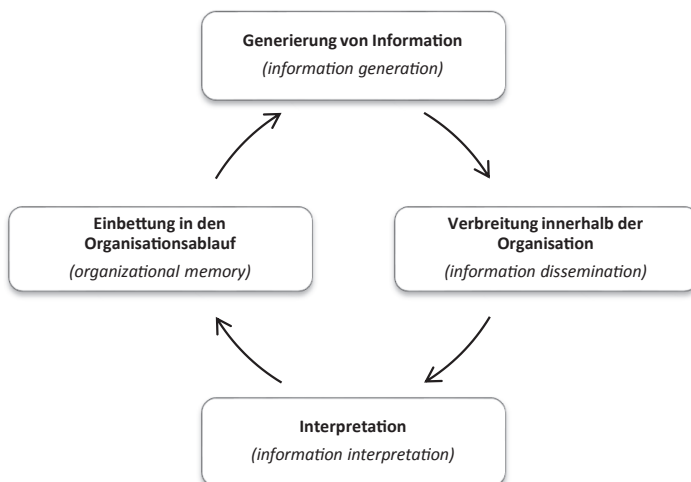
Generierung von Information
(information generation)

Verbreitung innerhalb der Organisation
(information dissemination)

Interpretation
(information interpretation)

Einbettung in den Organisationsablauf
(organizational memory)